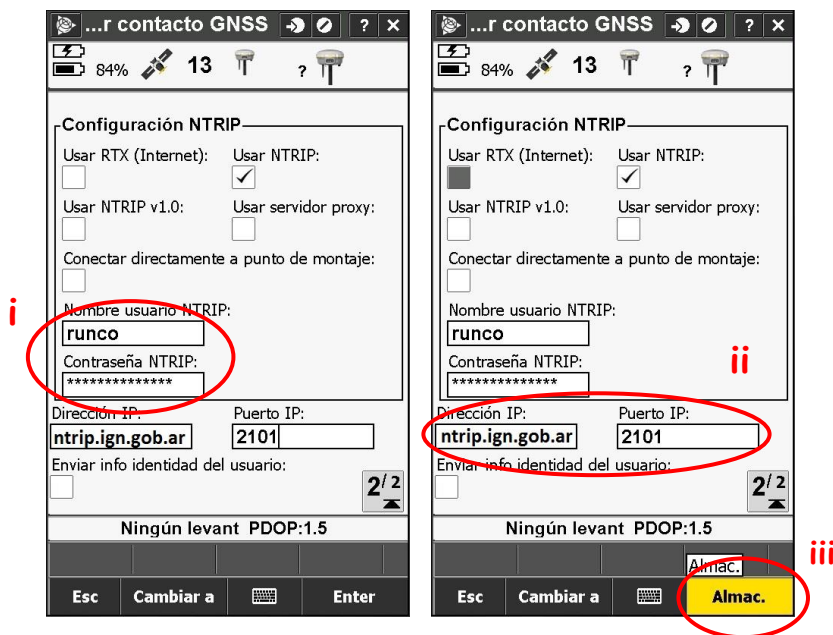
...r contacto GNSS ? ✕
84% 13 ?

Configuración NTRIP
Usar RTX (Internet):
Usar NTRIP:
Usar NTRIP v1.0:
Usar servidor proxy:
Conectar directamente a punto de montaje:
Nombre usuario NTRIP:
runco
Contraseña NTRIP:
**************
Dirección IP:
ntrip.ign.gob.ar
Puerto IP:
2101
Enviar info identidad del usuario:
$2^{/2}$
Ningún levant PDOP:1.5
Esc
Cambiar a
Enter

i

...r contacto GNSS ? ✕
84% 13 ?

Configuración NTRIP
Usar RTX (Internet):
Usar NTRIP:
Usar NTRIP v1.0:
Usar servidor proxy:
Conectar directamente a punto de montaje:
Nombre usuario NTRIP:
runco
Contraseña NTRIP:
**************
Dirección IP:
ntrip.ign.gob.ar
Puerto IP:
2101
Enviar info identidad del usuario:
$2^{/2}$
Ningún levant PDOP:1.5
Almac.
Esc
Cambiar a
Almac.

ii

iii